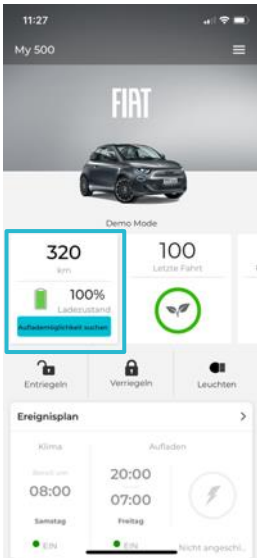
11:27

My 500

FIAT

Demo Mode

320
km

100%
Ladezustand

Aufademöglichkeit suchen

100
Letzte Fahrt

Entriegeln

Verriegeln

Leuchten

Ereignisplan

Klima

Aufladen

Bereit um
08:00
Samstag
EIN

20:00
07:00
Freitag
EIN

Nicht angeschl...